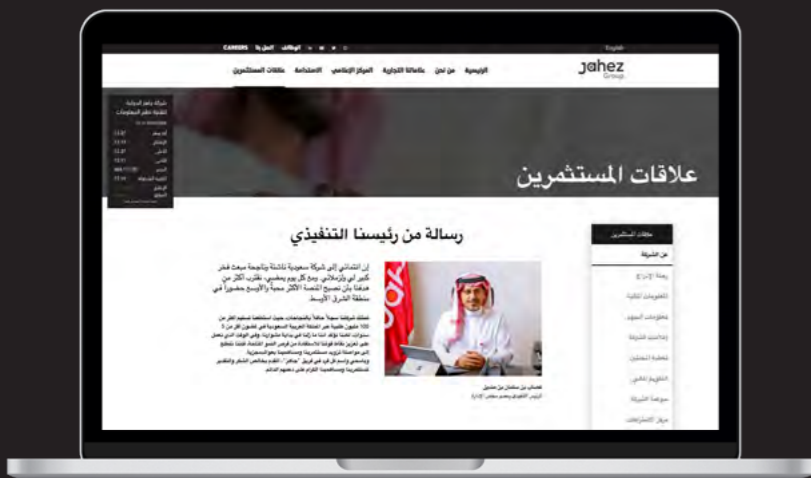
CAREERS اتصل بنا الوظائف

English

Jahez Group

الرئيسية من نحن علاماتنا التجارية المركز الإعلامي الاستدامة علاقات المستثمرين

علاقات المستثمرين

رسالة من رئيسنا التنفيذي

إن انتمائي إلى شركة سعودية ناشئة وناجحة يبعث فخر كبير لي ولزملائي. ومع كل يوم يمضي، نقترب أكثر من هدفنا بأن نصبح المنصة الأكثر محبة والأوسع حضوراً في منطقة الشرق الأوسط.

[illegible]

علاقات المستثمرين

عن الشركة

رحلة الإدراج

المعلومات المالية

معلومات السهم

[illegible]

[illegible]

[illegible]

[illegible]

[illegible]

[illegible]

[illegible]
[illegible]